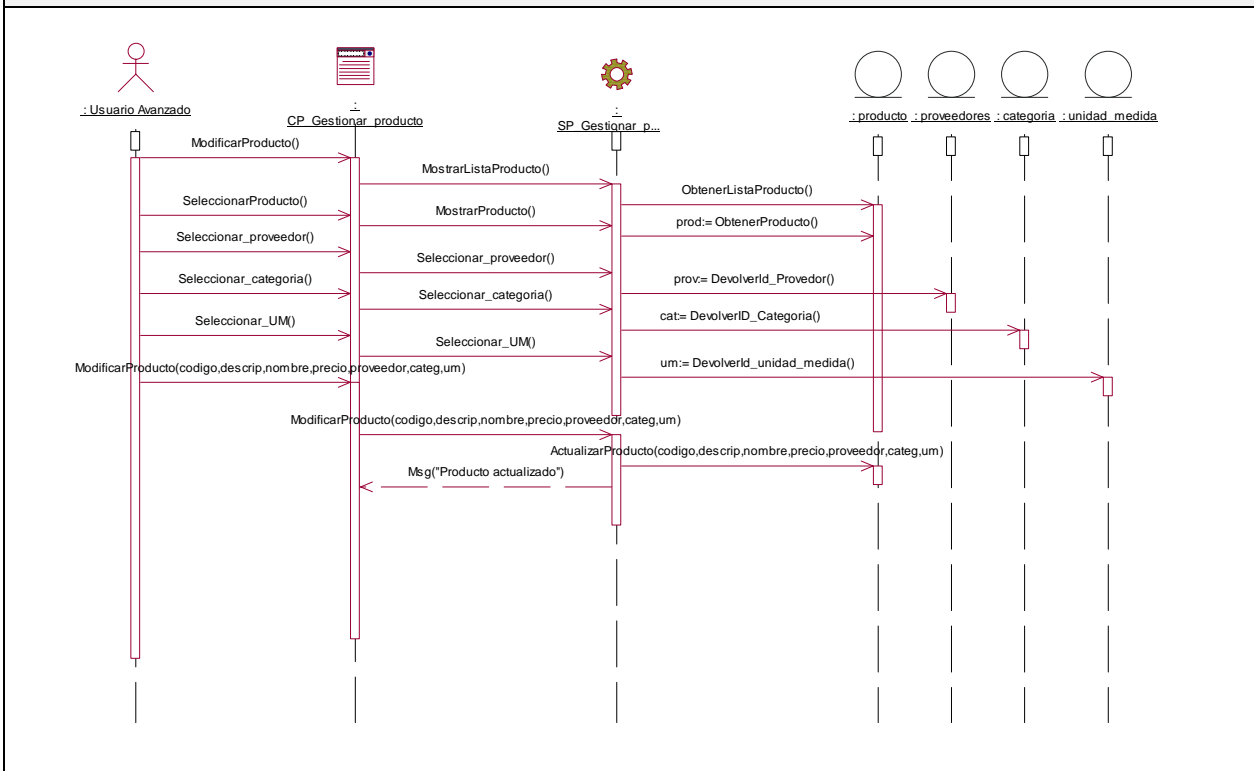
: Usuario Avanzado

:
CP_Gestionar_producto

:
SP_Gestionar_p...

: producto

: proveedores

: categoria

: unidad_medida

ModificarProducto()

MostrarListaProducto()

ObtenerListaProducto()

SeleccionarProducto()

MostrarProducto()

prod:= ObtenerProducto()

Seleccionar_proveedor()

Seleccionar_proveedor()

Seleccionar_categoria()

prov:= DevolverId_Provedor()

Seleccionar_categoria()

Seleccionar_UM()

cat:= DevolverID_Categoria()

Seleccionar_UM()

ModificarProducto(codigo,descrip,nombre,precio,proveedor,categ,um)

um:= DevolverId_unidad_medida()

ModificarProducto(codigo,descrip,nombre,precio,proveedor,categ,um)

ActualizarProducto(codigo,descrip,nombre,precio,proveedor,categ,um)

Msg("Producto actualizado")